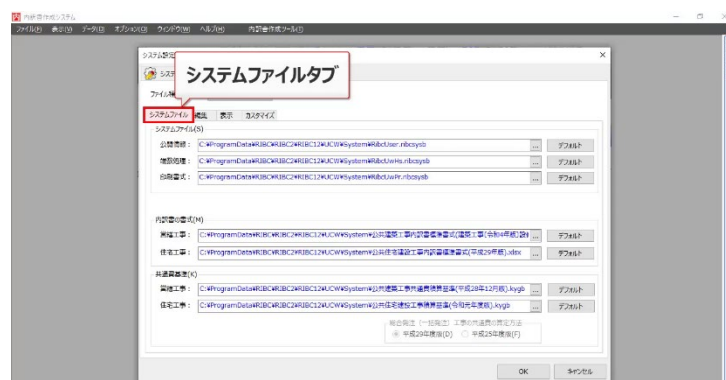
内訳書作成システム
ファイル(F) 表示(V) データ(D) オプション(O) ウィンドウ(W) ヘルプ(H) 内訳書作成ツール(T)

システム設定
システム
ファイル
システムファイルタブ

システムファイル 編集 表示 カスタマイズ
システムファイル(S)
公開書式： C:¥ProgramData¥RIBC¥RIBC2¥RIBC12¥UCW¥System¥RibcUser.ribcsysb ... デフォルト
複数処理： C:¥ProgramData¥RIBC¥RIBC2¥RIBC12¥UCW¥System¥RibcUwHs.ribcsysb ... デフォルト
自由書式： C:¥ProgramData¥RIBC¥RIBC2¥RIBC12¥UCW¥System¥RibcUwFr.ribcsysb ... デフォルト

内訳書の書式(M)
営繕工事： C:¥ProgramData¥RIBC¥RIBC2¥RIBC12¥UCW¥System¥公共建築工事内訳書標準書式(建築工事)(令和4年改定版)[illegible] ... デフォルト
住宅工事： C:¥ProgramData¥RIBC¥RIBC2¥RIBC12¥UCW¥System¥公共住宅建設工事内訳書標準書式(平成29年版).xlsx ... デフォルト

共通費基準(K)
営繕工事： C:¥ProgramData¥RIBC¥RIBC2¥RIBC12¥UCW¥System¥公共建築工事共通費積算基準(平成28年12月版).kygb ... デフォルト
住宅工事： C:¥ProgramData¥RIBC¥RIBC2¥RIBC12¥UCW¥System¥公共住宅建設工事積算基準(令和元年度版).kygb ... デフォルト

総合発注（一括発注）工事の共通費の算定方法
平成29年度版(D) 平成25年度版(F)

OK キャンセル